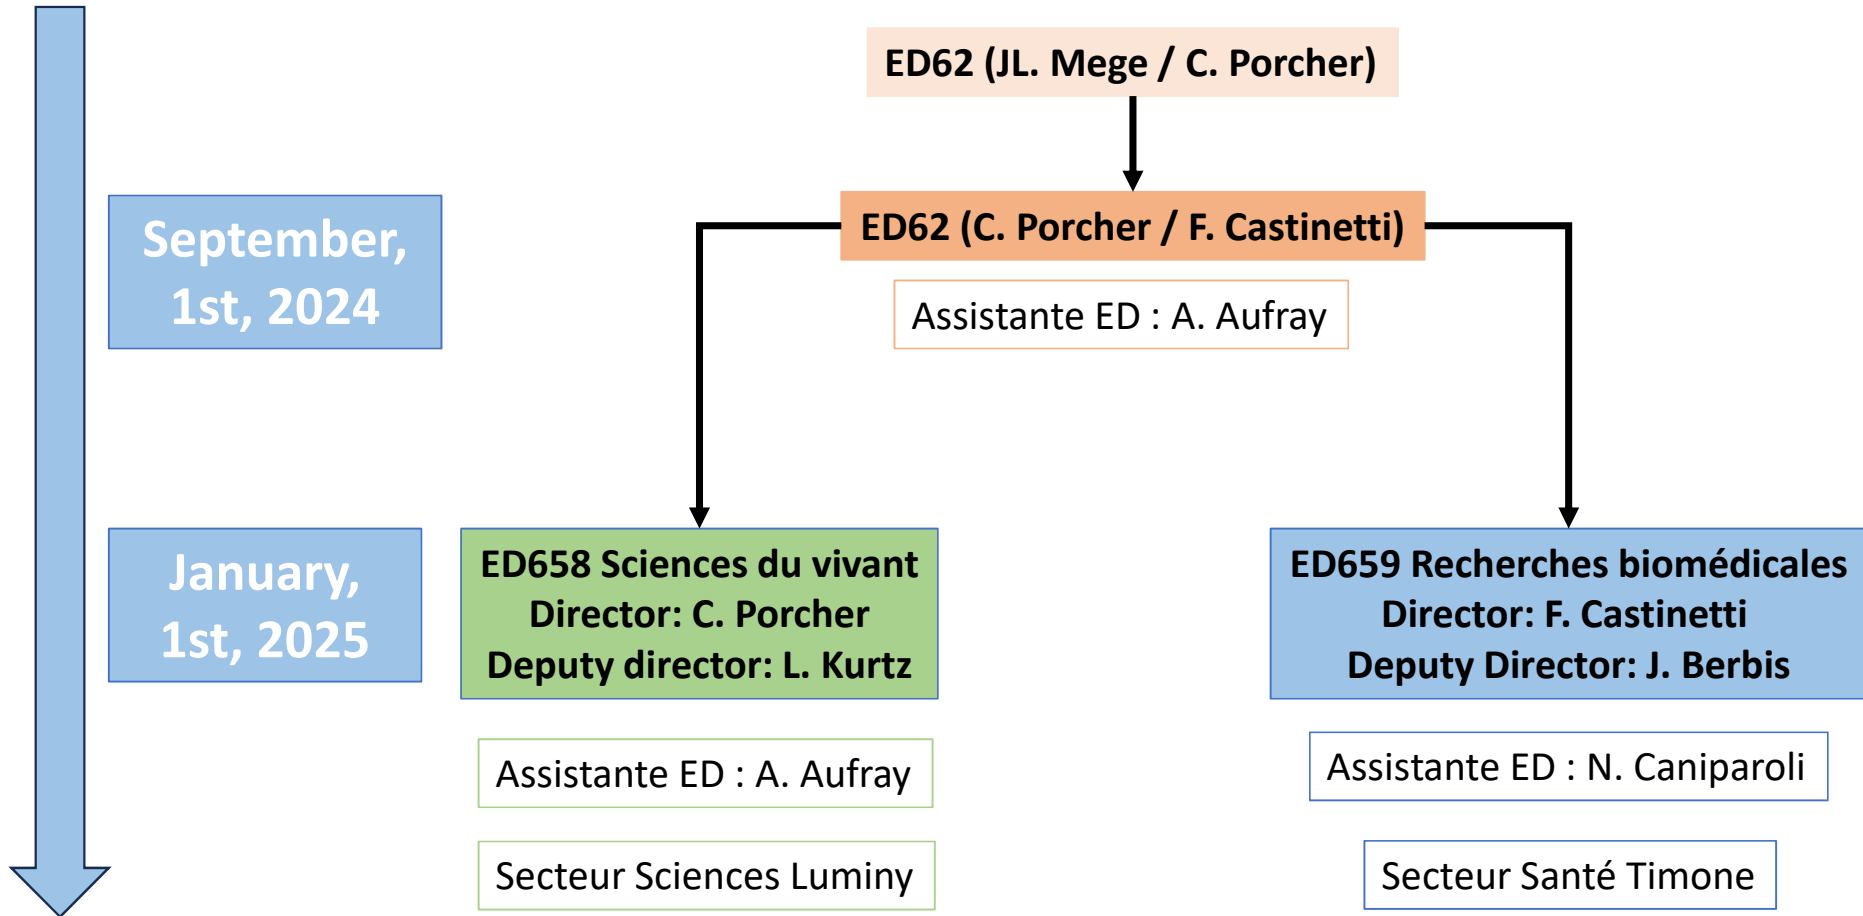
ED62 (JL. Mege / C. Porcher)

September, 1st, 2024

ED62 (C. Porcher / F. Castinetti)

Assistante ED : A. Aufray

January, 1st, 2025

ED658 Sciences du vivant
Director: C. Porcher
Deputy director: L. Kurtz

Assistante ED : A. Aufray

Secteur Sciences Luminy

ED659 Recherches biomédicales
Director: F. Castinetti
Deputy Director: J. Berbis

Assistante ED : N. Caniparoli

Secteur Santé Timone